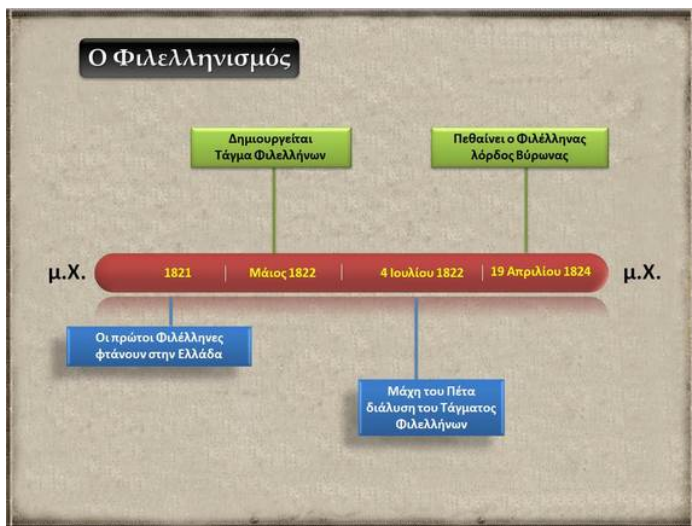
Ο Φιλελληνισμός

Δημιουργείται Τάγμα Φιλελλήνων

Πεθαίνει ο Φιλέλληνας λόρδος Βύρωνας

μ.Χ.

1821

Μάιος 1822

4 Ιουλίου 1822

19 Απριλίου 1824

μ.Χ.

Οι πρώτοι Φιλέλληνες φτάνουν στην Ελλάδα

Μάχη του Πέτα διάλυση του Τάγματος Φιλελλήνων